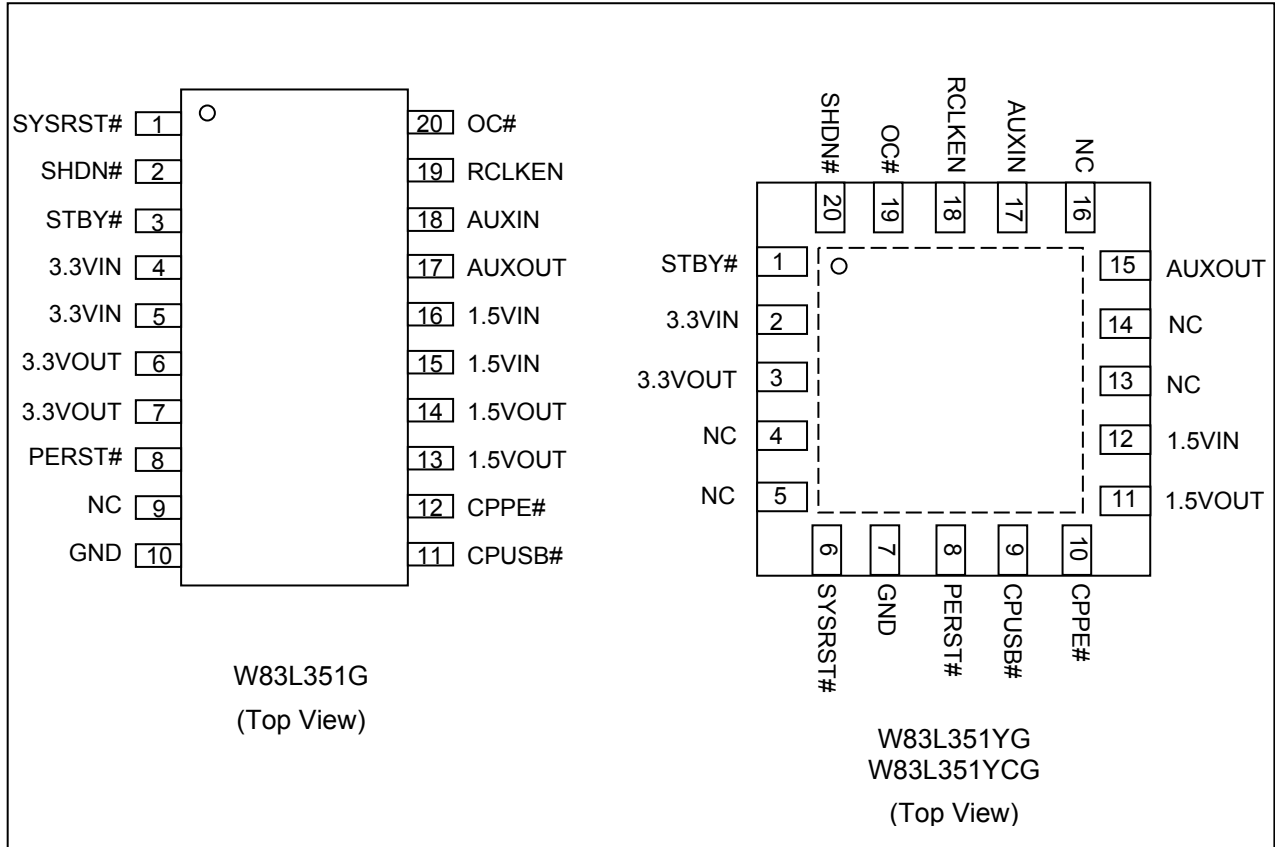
SYSRST# 1
SHDN# 2
STBY# 3
3.3VIN 4
3.3VIN 5
3.3VOUT 6
3.3VOUT 7
PERST# 8
NC 9
GND 10

20 OC#
19 RCLKEN
18 AUXIN
17 AUXOUT
16 1.5VIN
15 1.5VIN
14 1.5VOUT
13 1.5VOUT
12 CPPE#
11 CPUSB#

W83L351G
(Top View)

SHDN# 20
OC# 19
RCLKEN 18
AUXIN 17
NC 16

STBY# 1
3.3VIN 2
3.3VOUT 3
NC 4
NC 5

15 AUXOUT
14 NC
13 NC
12 1.5VIN
11 1.5VOUT

6 SYSRST#
7 GND
8 PERST#
9 CPUSB#
10 CPPE#

W83L351YG
W83L351YCG
(Top View)